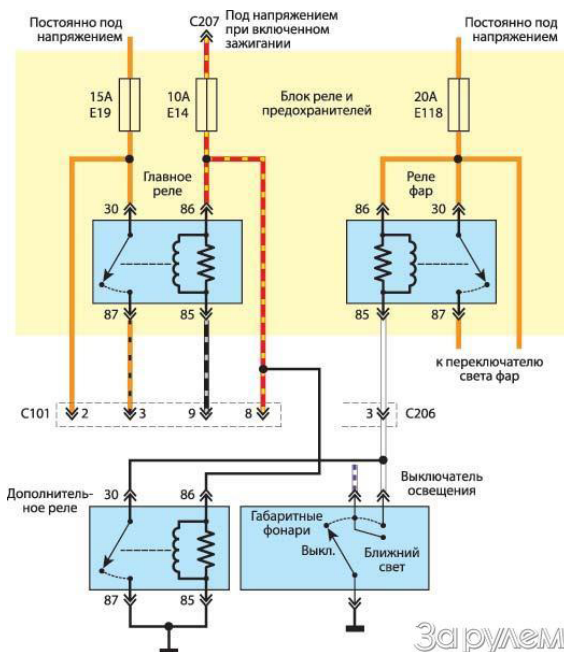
Постоянно под напряжением

C207

Под напряжением при включенном зажигании

Постоянно под напряжением

15A
E19

10A
E14

Блок реле и предохранителей

20A
E118

Главное реле

Реле фар

30

86

86

30

87

85

85

87

к переключателю света фар

C101

2

3

9

8

3

C206

Выключатель освещения

Дополнительное реле

30

86

Габаритные фонари

Выкл.

Ближний свет

87

85

За рулем